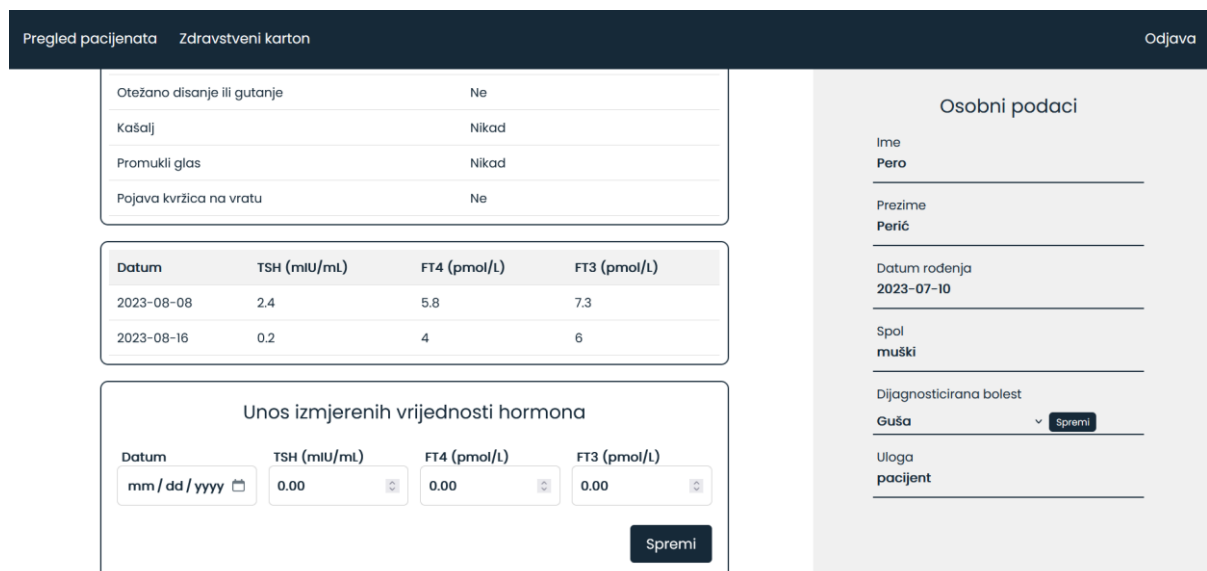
Pregled pacijenata Zdravstveni karton

Odjava

| | |
|---|---|
| Otežano disanje ili gutanje | Ne |
| Kašalj | Nikad |
| Promukli glas | Nikad |
| Pojava kvržica na vratu | Ne |

| Datum | TSH (mIU/mL) | FT4 (pmol/L) | FT3 (pmol/L) |
|---|---|---|---|
| 2023-08-08 | 2.4 | 5.8 | 7.3 |
| 2023-08-16 | 0.2 | 4 | 6 |

Unos izmjerenih vrijednosti hormona

Datum
mm / dd / yyyy

TSH (mIU/mL)
0.00

FT4 (pmol/L)
0.00

FT3 (pmol/L)
0.00

Spremi

Osobni podaci

Ime
Pero

Prezime
Perić

Datum rođenja
2023-07-10

Spol
muški

Dijagnosticirana bolest
Guša
Spremi

Uloga
pacijent